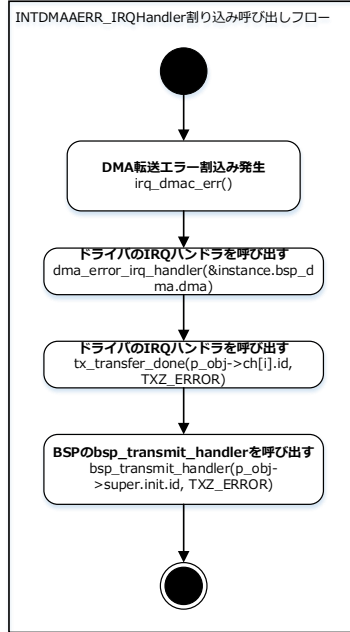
INTDMAAERR_IRQHandler割り込み呼び出しフロー

DMA転送エラー割込み発生
irq_dmac_err()

ドライバのIRQハンドラを呼び出す
dma_error_irq_handler(&instance.bsp_dma.dma)

ドライバのIRQハンドラを呼び出す
tx_transfer_done(p_obj->ch[i].id, TXZ_ERROR)

BSPのbsp_transmit_handlerを呼び出す
bsp_transmit_handler(p_obj->super.init.id, TXZ_ERROR)